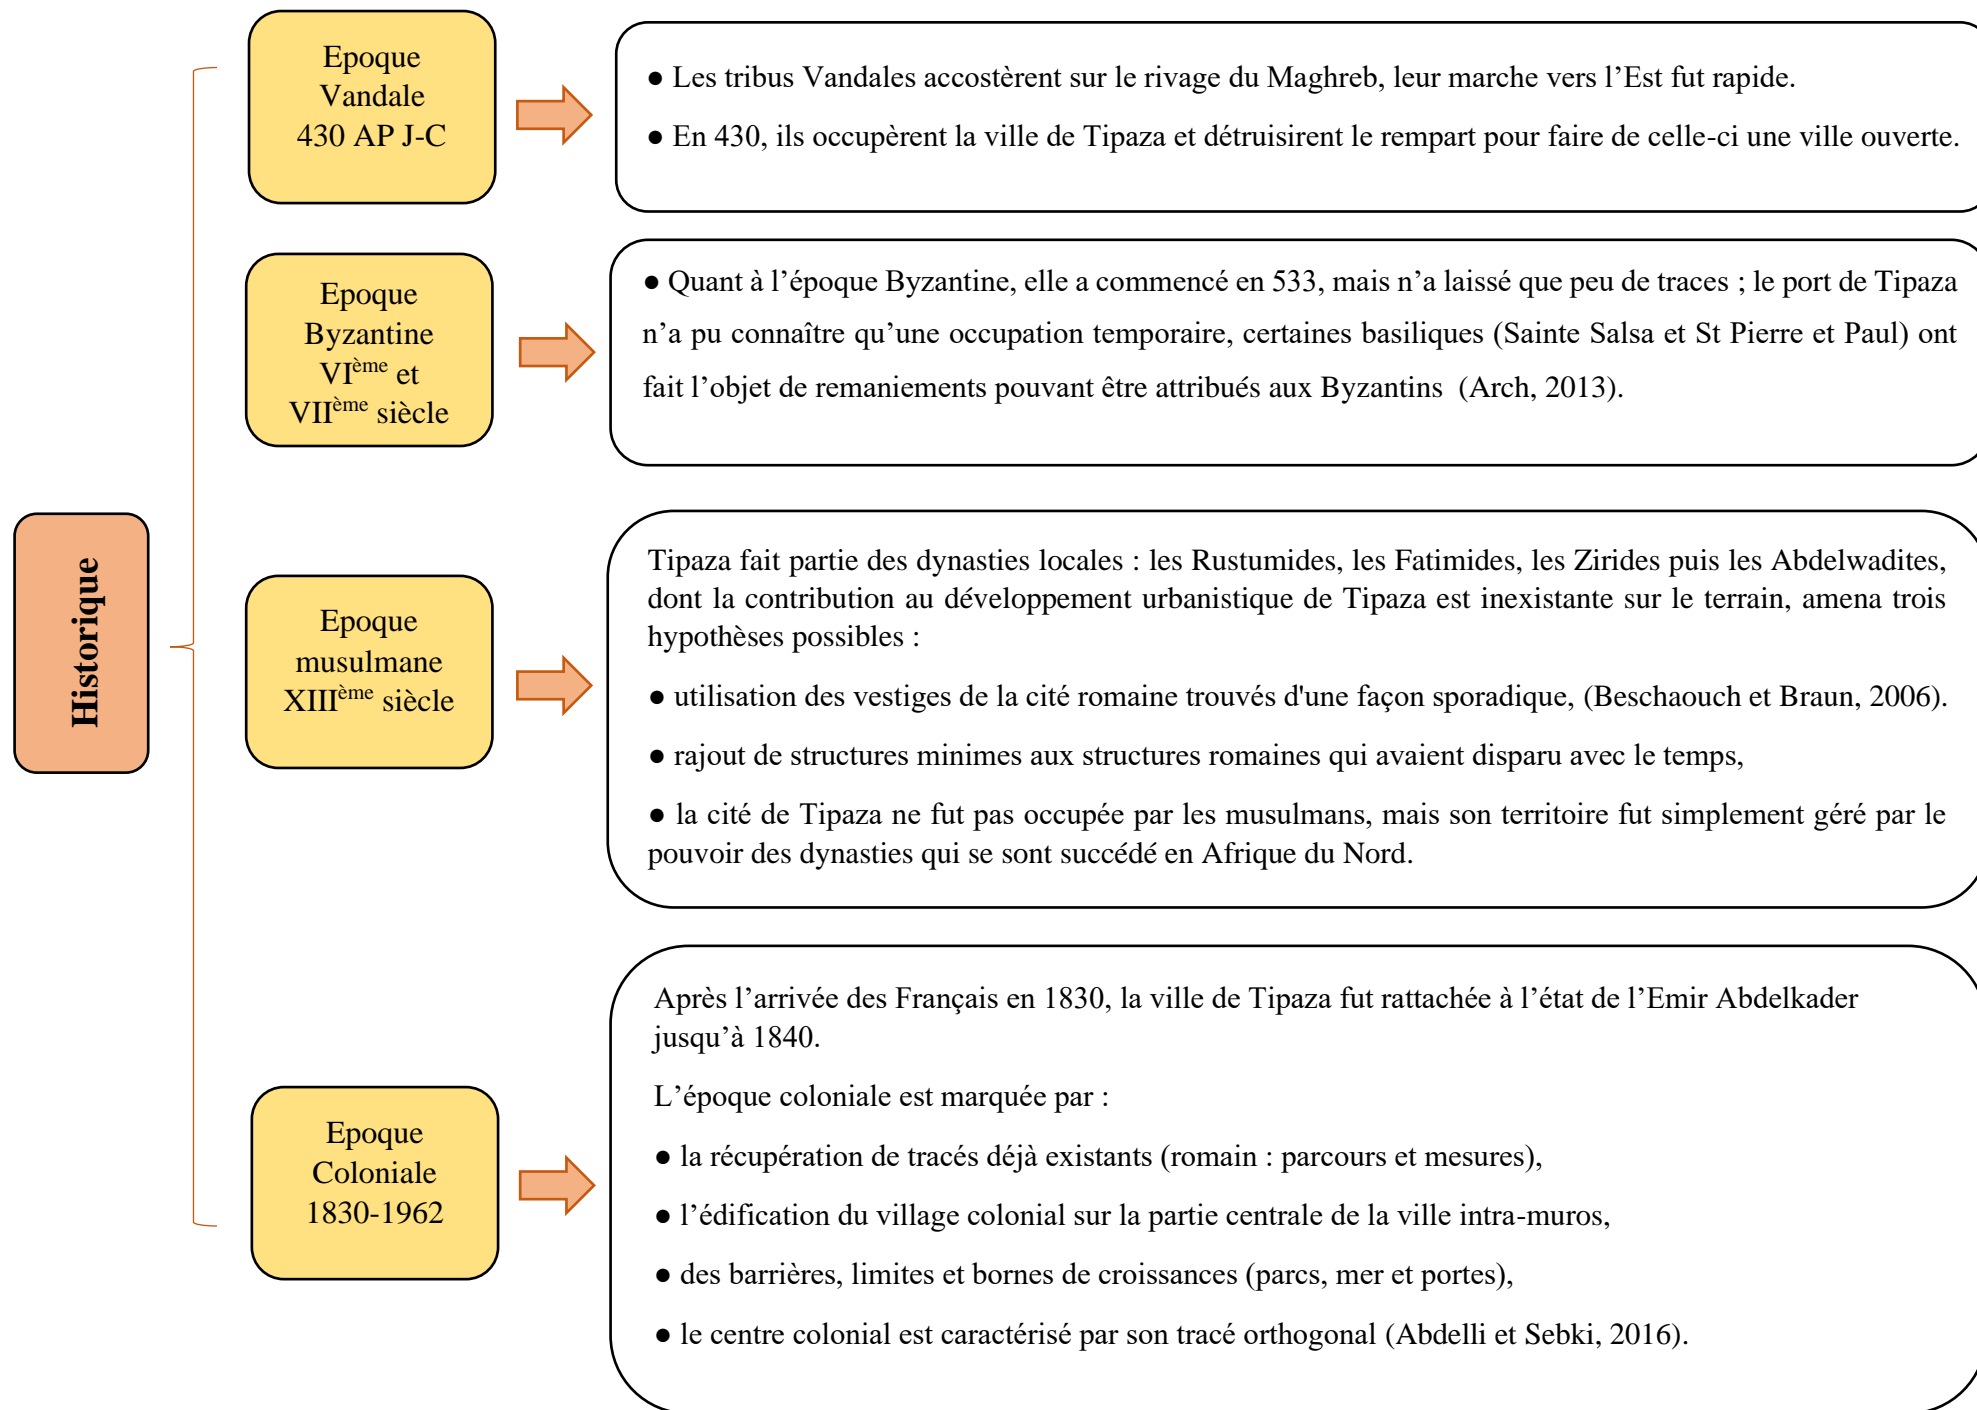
Historique

Epoque Vandale 430 AP J-C

● Les tribus Vandales accostèrent sur le rivage du Maghreb, leur marche vers l'Est fut rapide.

● En 430, ils occupèrent la ville de Tipaza et détruisirent le rempart pour faire de celle-ci une ville ouverte.

Epoque Byzantine VI$^{ème}$ et VII$^{ème}$ siècle

● Quant à l'époque Byzantine, elle a commencé en 533, mais n'a laissé que peu de traces ; le port de Tipaza n'a pu connaître qu'une occupation temporaire, certaines basiliques (Sainte Salsa et St Pierre et Paul) ont fait l'objet de remaniements pouvant être attribués aux Byzantins (Arch, 2013).

Epoque musulmane XIII$^{ème}$ siècle

Tipaza fait partie des dynasties locales : les Rustumides, les Fatimides, les Zirides puis les Abdelwadites, dont la contribution au développement urbanistique de Tipaza est inexistante sur le terrain, amena trois hypothèses possibles :

● utilisation des vestiges de la cité romaine trouvés d'une façon sporadique, (Beschaouch et Braun, 2006).

● rajout de structures minimes aux structures romaines qui avaient disparu avec le temps,

● la cité de Tipaza ne fut pas occupée par les musulmans, mais son territoire fut simplement géré par le pouvoir des dynasties qui se sont succédé en Afrique du Nord.

Epoque Coloniale 1830-1962

Après l'arrivée des Français en 1830, la ville de Tipaza fut rattachée à l'état de l'Emir Abdelkader jusqu'à 1840.

L'époque coloniale est marquée par :

● la récupération de tracés déjà existants (romain : parcours et mesures),

● l'édification du village colonial sur la partie centrale de la ville intra-muros,

● des barrières, limites et bornes de croissances (parcs, mer et portes),

● le centre colonial est caractérisé par son tracé orthogonal (Abdelli et Sebki, 2016).